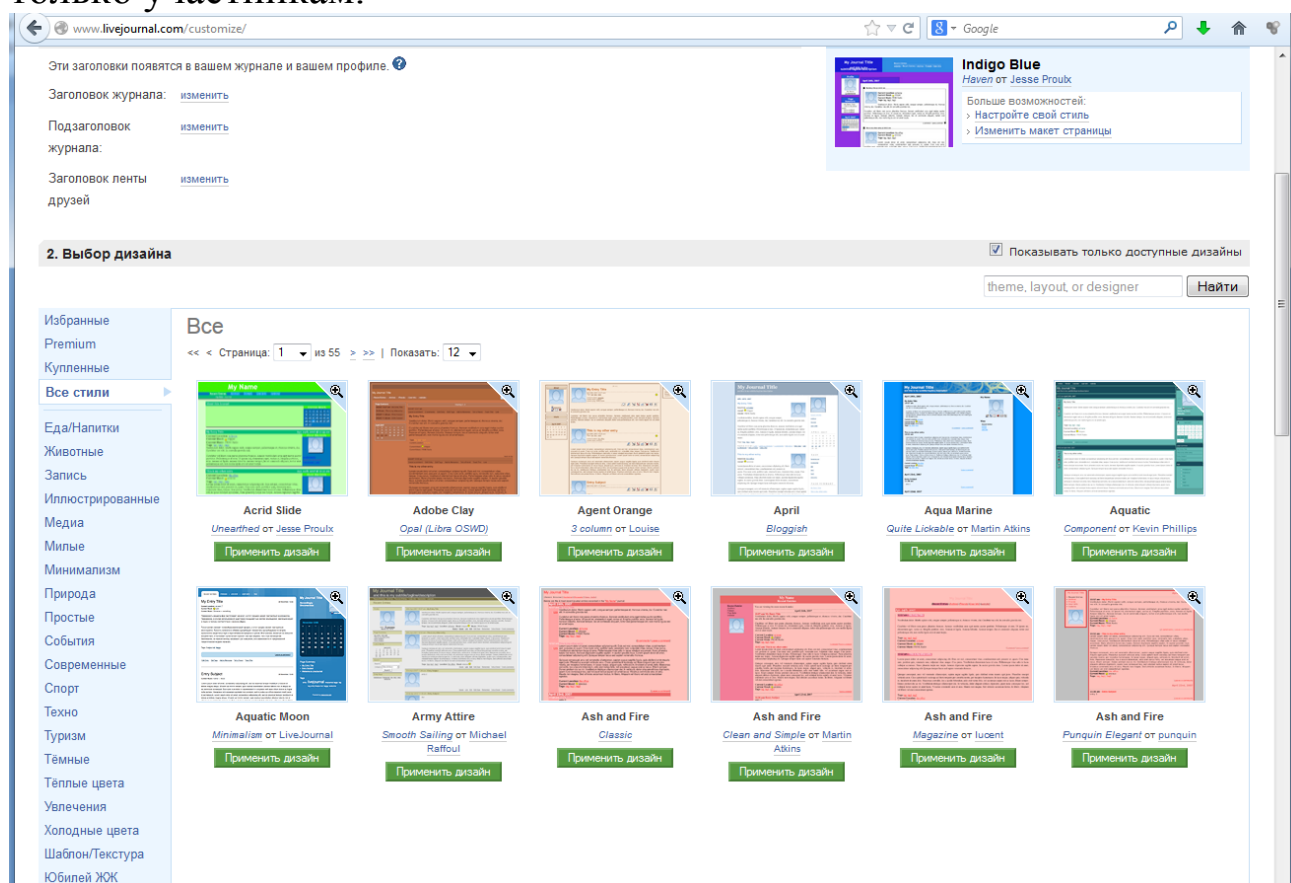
только участникам.

www.livejournal.com/customize/

Google

Эти заголовки появятся в вашем журнале и вашем профиле.

Заголовок журнала: изменить

Подзаголовок журнала: изменить

Заголовок ленты друзей изменить

Indigo Blue
Haven от Jesse Proulx

Больше возможностей:
› Настройте свой стиль
› Изменить макет страницы

2. Выбор дизайна

Показывать только доступные дизайны

theme, layout, or designer

Найти

Избранные
Premium
Купленные
Все стили
Еда/Напитки
Животные
Запись
Иллюстрированные
Медиа
Милые
Минимализм
Природа
Простые
События
Современные
Спорт
Техно
Туризм
Тёмные
Тёплые цвета
Увлечения
Холодные цвета
Шаблон/Текстура
Юбилей ЖЖ

Все

<< < Страница: 1 из 55 > >> | Показать: 12

Acrid Slide
Unearthed от Jesse Proulx
Применить дизайн

Adobe Clay
Opal (Libra OSWD)
Применить дизайн

Agent Orange
3 column от Louise
Применить дизайн

April
Bloggish
Применить дизайн

Aqua Marine
Quite Lickable от Martin Atkins
Применить дизайн

Aquatic
Component от Kevin Phillips
Применить дизайн

Aquatic Moon
Minimalism от LiveJournal
Применить дизайн

Army Attire
Smooth Sailing от Michael Raffoul
Применить дизайн

Ash and Fire
Classic
Применить дизайн

Ash and Fire
Clean and Simple от Martin Atkins
Применить дизайн

Ash and Fire
Magazine от lucent
Применить дизайн

Ash and Fire
Punquin Elegant от punquin
Применить дизайн